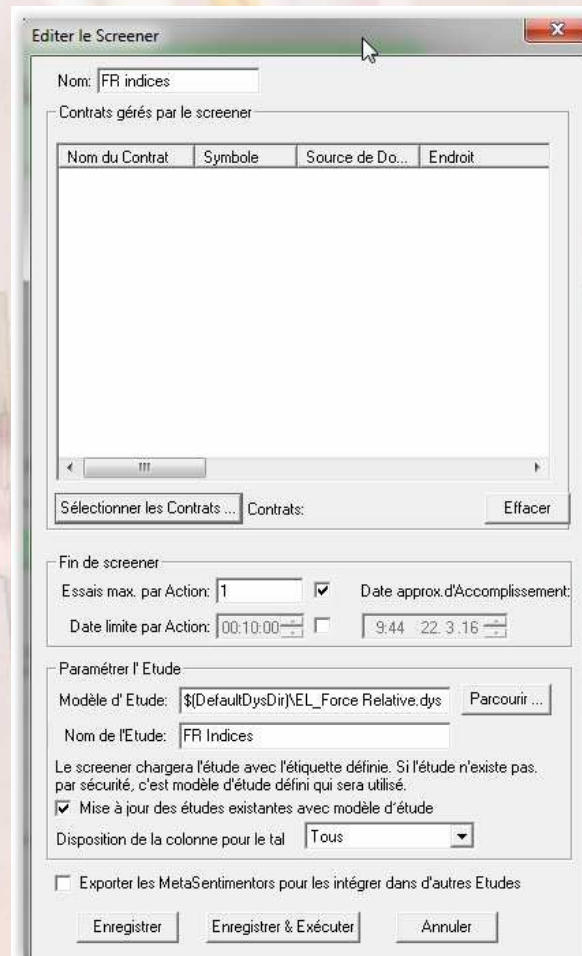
Editer le Screener

Nom: FR indices

Contrats gérés par le screener

| Nom du Contrat | Symbole | Source de Do... | Endroit |
|---|---|---|---|

III

Sélectionner les Contrats ... Contrats: Effacer

Fin de screener

Essais max. par Action: 1 Date approx.d'Accomplissement:

Date limite par Action: 00:10:00 9:44 22.3.16

Paramétrer l' Etude

Modèle d' Etude: $(DefaultDysDir)\EL_Force Relative.dys Parcourir ...

Nom de l'Etude: FR Indices

Le screener chargera l'étude avec l'étiquette définie. Si l'étude n'existe pas. par sécurité, c'est modèle d'étude défini qui sera utilisé.

Mise à jour des études existantes avec modèle d'étude

Disposition de la colonne pour le tal Tous

Exporter les MetaSentimentors pour les intégrer dans d'autres Etudes

Enregistrer Enregistrer & Exécuter Annuler